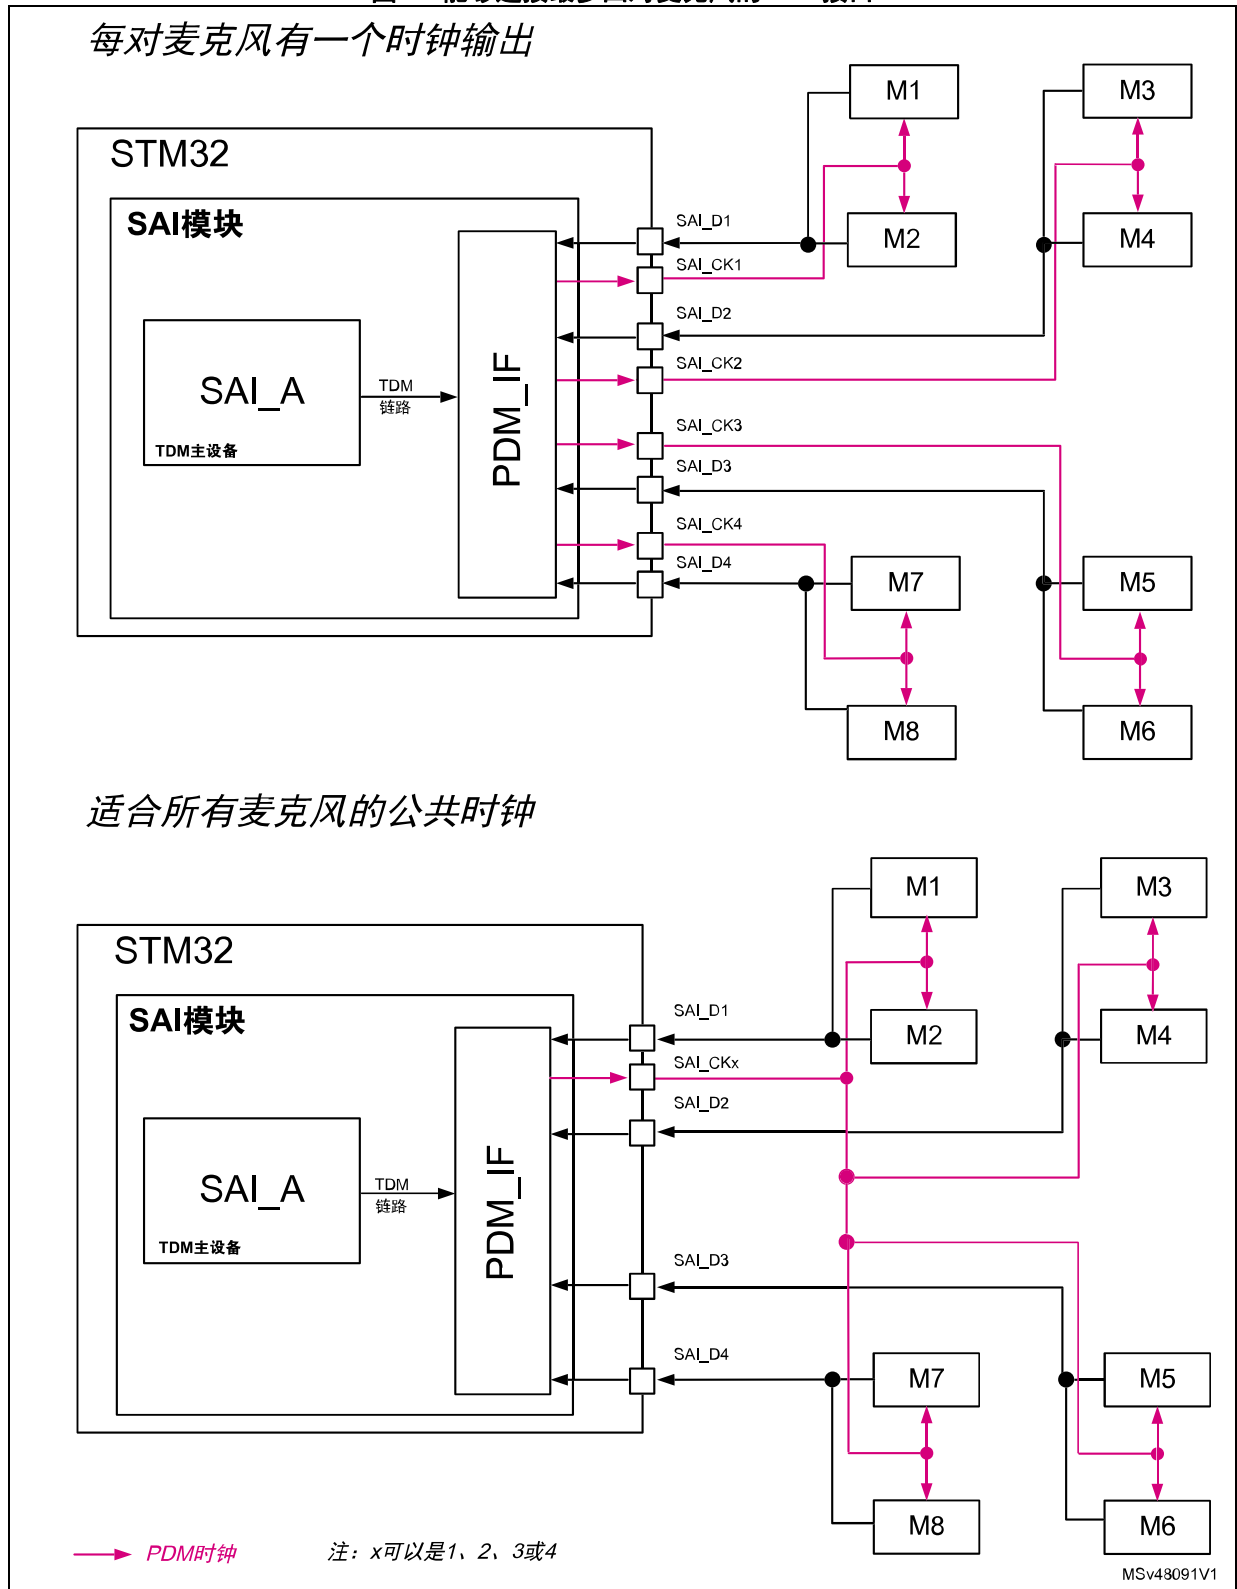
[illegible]

每对麦克风有一个时钟输出

STM32

SAI模块

SAI_A

TDM主设备

TDM
链路

PDM_IF

SAI_D1
SAI_CK1
SAI_D2
SAI_CK2
SAI_CK3
SAI_D3
SAI_CK4
SAI_D4

M1
M2
M3
M4
M7
M8
M5
M6

适合所有麦克风的公共时钟

STM32

SAI模块

SAI_A

TDM主设备

TDM
链路

PDM_IF

SAI_D1
SAI_CKx
SAI_D2
SAI_D3
SAI_D4

M1
M2
M3
M4
M7
M8
M5
M6

PDM时钟

注：x可以是1、2、3或4

MSv48091V1